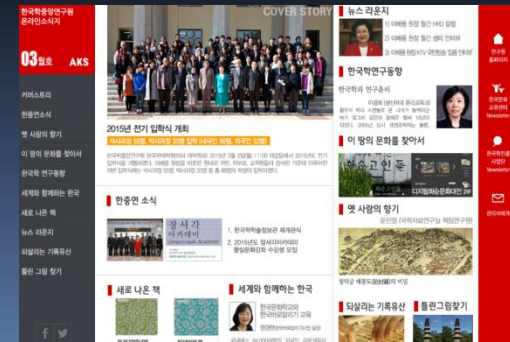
한국학중앙연구원 온라인소식지

03월호 AKS

커버스토리

한중연소식

옛 사람의 향기

이 땅의 문화를 찾아서

한국학 연구동향

세계와 함께하는 한국

새로 나온 책

뉴스 라운지

되살리는 기록유산

틀린 그림 찾기

COVER STORY

2015년 전기 입학식 개최

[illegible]

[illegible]

한중연 소식

장서각 아카데미

1. 한국학술정보관 재개관식

2. 2015년도 장서각아카데미 봉릉문화원의 수강생 모집

새로 나온 책

세계와 함께하는 한국

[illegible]

뉴스 라운지

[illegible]

한국학연구동향

한국학 연구동향

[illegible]

이 땅의 문화를 찾아서

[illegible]

옛 사람의 향기

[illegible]

되살리는 기록유산

틀린그림찾기

연구원 홈페이지

한국학 교류센터 Newsletter

한국학 사업단 Newsletter

관리자메일